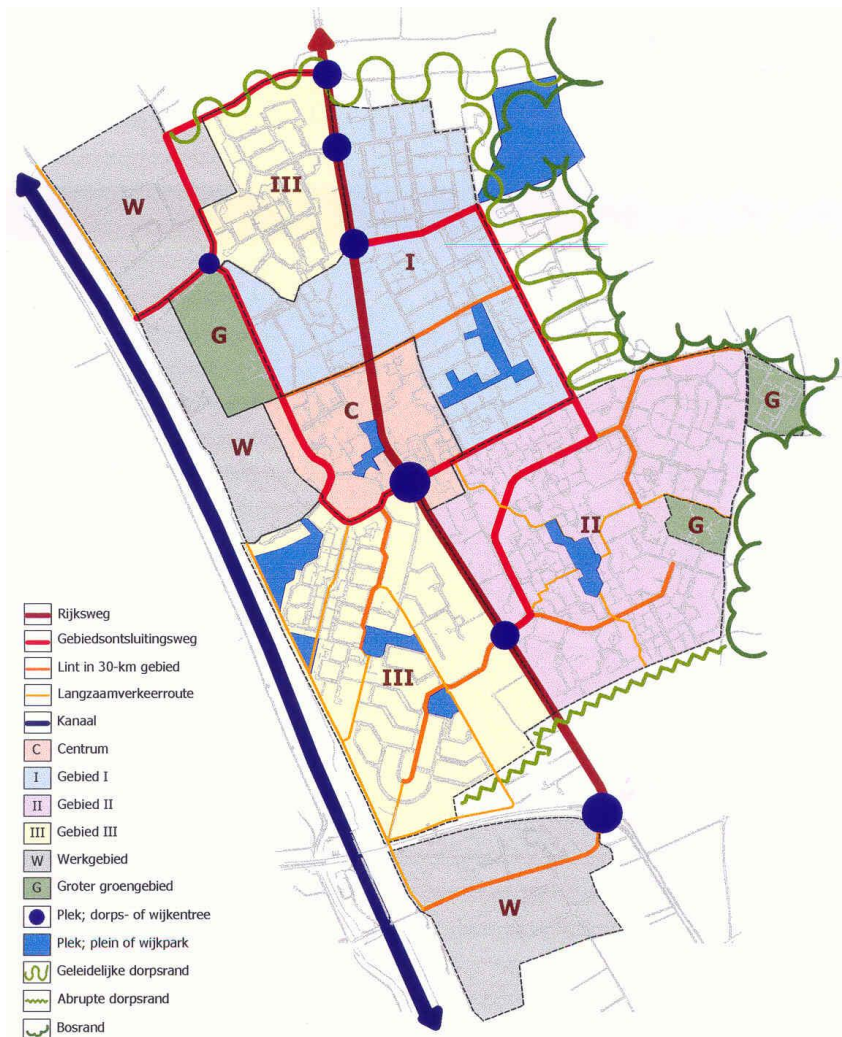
W

III

I

G

W

C

G

II

G

III

W

Rijksweg
Gebiedsontsluitingsweg
Lint in 30-km gebied
Langzaamverkeerroute
Kanaal
C Centrum
I Gebied I
II Gebied II
III Gebied III
W Werkgebied
G Groter groengebied
Plek; dorps- of wijkentree
Plek; plein of wijkpark
Geleidelijke dorpsrand
Abrupte dorpsrand
Bosrand